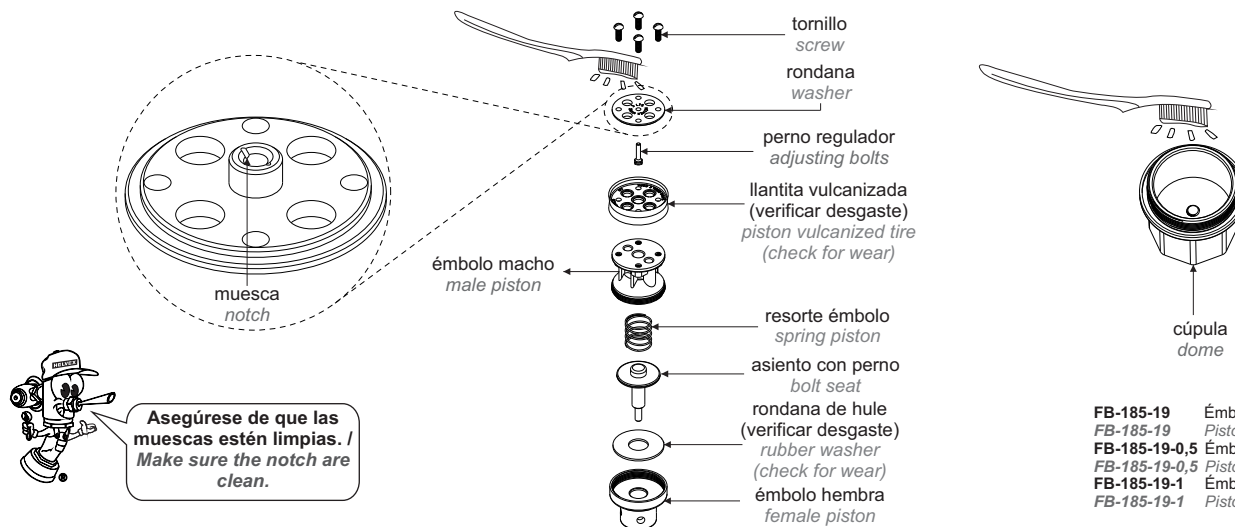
muesca
notch

Asegúrese de que las muescas estén limpias. / Make sure the notch are clean.

tornillo
screw

rondana
washer

perno regulador
adjusting bolts

llantita vulcanizada (verificar desgaste)
piston vulcanized tire (check for wear)

émbolo macho
male piston

resorte émbolo
spring piston

asiento con perno
bolt seat

rondana de hule (verificar desgaste)
rubber washer (check for wear)

émbolo hembra
female piston

cúpula
dome

FB-185-19 Émb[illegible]
FB-185-19 Pisto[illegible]
FB-185-19-0,5 Émb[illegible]
FB-185-19-0,5 Pisto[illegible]
FB-185-19-1 Émb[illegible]
FB-185-19-1 Pisto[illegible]